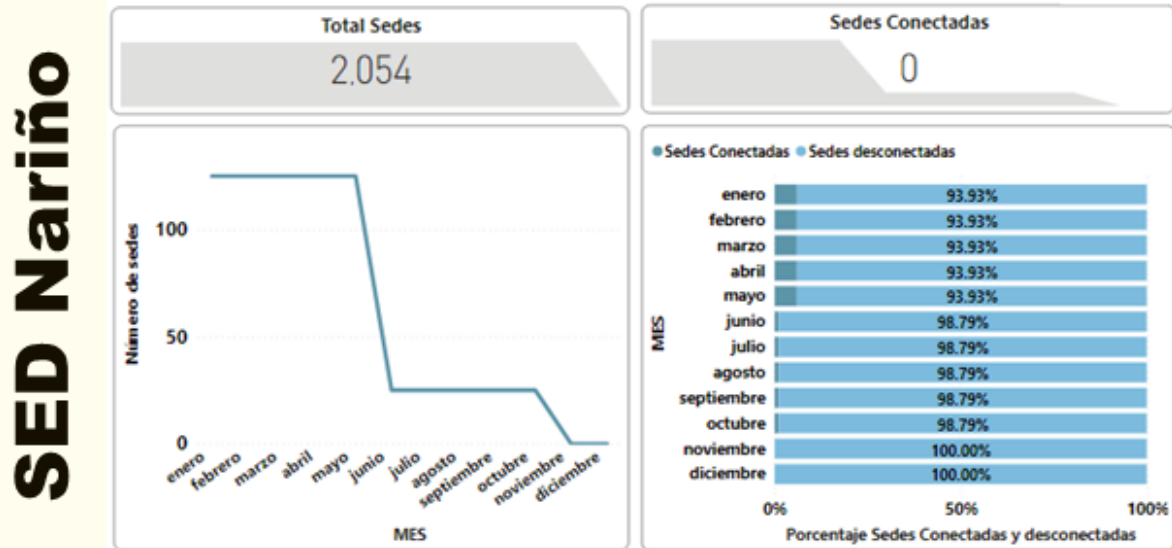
SED Nariño

Total Sedes
2,054

Sedes Conectadas
0

Número de sedes
100
50
0
enero febrero marzo abril mayo junio julio agosto septiembre octubre noviembre diciembre
MES

Sedes Conectadas Sedes desconectadas

MES

| | |
|---|---|
| enero | 93.93% |
| febrero | 93.93% |
| marzo | 93.93% |
| abril | 93.93% |
| mayo | 93.93% |
| junio | 98.79% |
| julio | 98.79% |
| agosto | 98.79% |
| septiembre | 98.79% |
| octubre | 98.79% |
| noviembre | 100.00% |
| diciembre | 100.00% |

0% 50% 100%
Porcentaje Sedes Conectadas y desconectadas